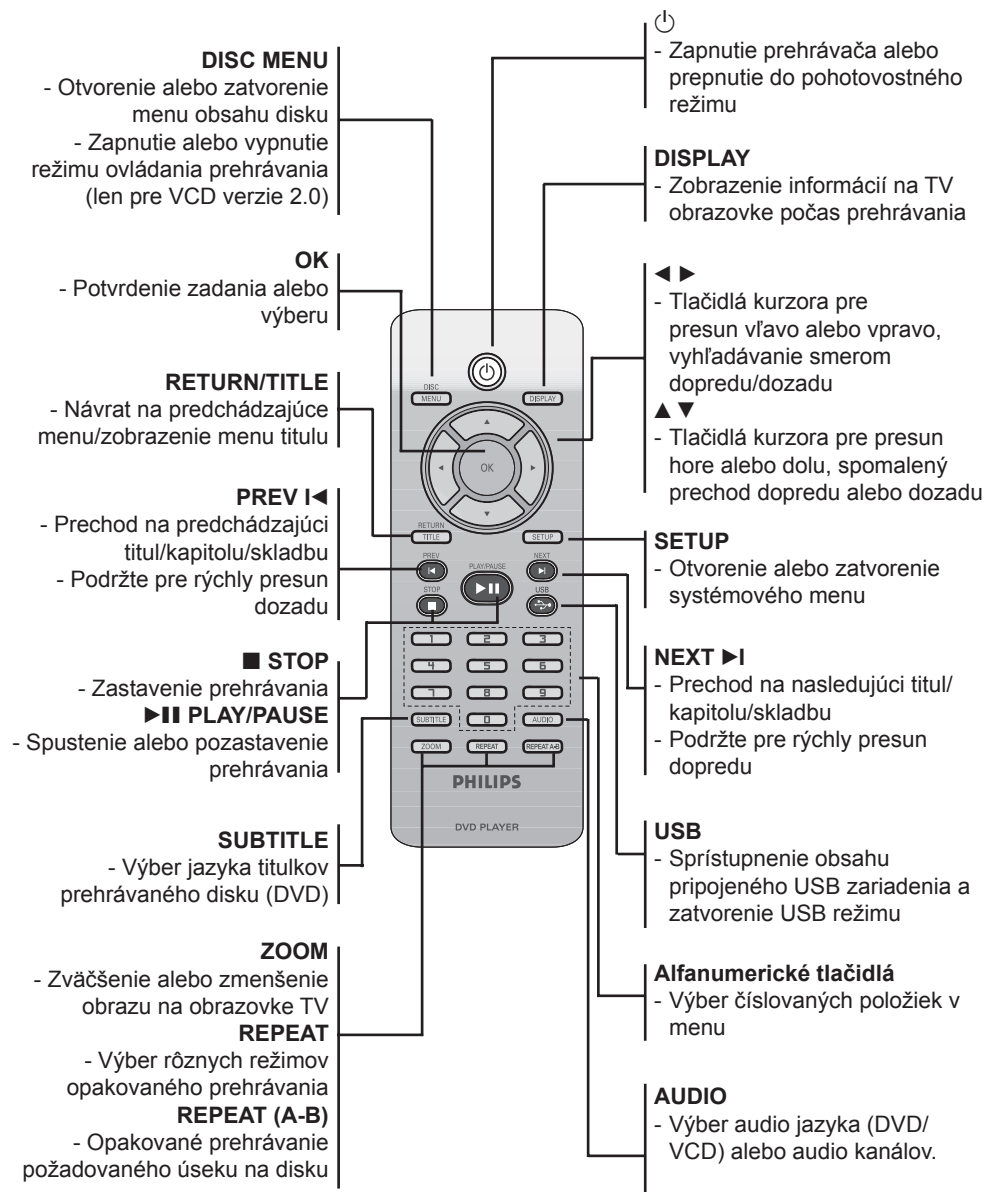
DISC MENU
- Otvorenie alebo zatvorenie menu obsahu disku
- Zapnutie alebo vypnutie režimu ovládania prehrávania (len pre VCD verzie 2.0)

OK
- Potvrdenie zadania alebo výberu

RETURN/TITLE
- Návrat na predchádzajúce menu/zobrazenie menu titulu

PREV I◀
- Prechod na predchádzajúci titul/kapitolu/skladbu
- Podržte pre rýchly presun dozadu

■ STOP
- Zastavenie prehrávania
▶II PLAY/PAUSE
- Spustenie alebo pozastavenie prehrávania

SUBTITLE
- Výber jazyka titulkov prehrávaného disku (DVD)

ZOOM
- Zväčšenie alebo zmenšenie obrazu na obrazovke TV
REPEAT
- Výber rôznych režimov opakovaného prehrávania
REPEAT (A-B)
- Opakované prehrávanie požadovaného úseku na disku

⏻
- Zapnutie prehrávača alebo prepnutie do pohotovostného režimu

DISPLAY
- Zobrazenie informácií na TV obrazovke počas prehrávania

◀ ▶
- Tlačidlá kurzora pre presun vľavo alebo vpravo, vyhľadávanie smerom dopredu/dozadu
▲ ▼
- Tlačidlá kurzora pre presun hore alebo dolu, spomalený prechod dopredu alebo dozadu

SETUP
- Otvorenie alebo zatvorenie systémového menu

NEXT ▶I
- Prechod na nasledujúci titul/kapitolu/skladbu
- Podržte pre rýchly presun dopredu

USB
- Sprístupnenie obsahu pripojeného USB zariadenia a zatvorenie USB režimu

Alfanumerické tlačidlá
- Výber číslovaných položiek v menu

AUDIO
- Výber audio jazyka (DVD/VCD) alebo audio kanálov.

DISC MENU
DISPLAY
OK
RETURN TITLE
SETUP
PREV
PLAY/PAUSE
NEXT
STOP
USB
1 2 3 4 5 6 7 8 9 0
SUBTITLE
AUDIO
ZOOM
REPEAT
REPEAT A-B
PHILIPS
DVD PLAYER